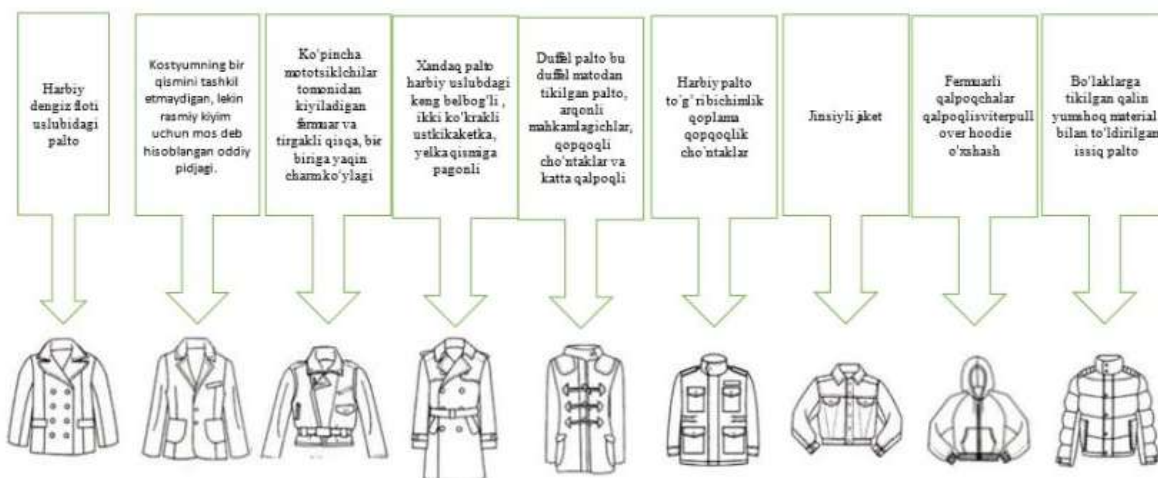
Harbiy dengiz floti uslubidagi palto

Kostyumning bir qismini tashkil etmaydigan, lekin rasmiy kiyim uchun mos deb hisoblangan oddiy pidjagi.

Ko'pincha mototsiklchilar tomonidan kiyiladigan fermuar va tirgakli qisqa, bir biriga yaqin charmko'ylagi

Xandaq palto harbiy uslubdagi keng belbog'li , ikki ko'krakli ustkikaketka, yelka qismiga pagonli

Duffel palto bu duffel matodan tikilgan palto, arqonli mahkamlagichlar, qopqoqli cho'ntaklar va katta qalpoqli

Harbiy palto to'g'ribichimlik qoplama qopqoqlik cho'ntaklar

Jinsiyli jaket

Fermuarli qalpoqchalar qalpoqlisviterpull over hoodie o'xshash

Bo'laklarga tikilgan qalin yumshoq material bilan to'ldirilgan issiq palto